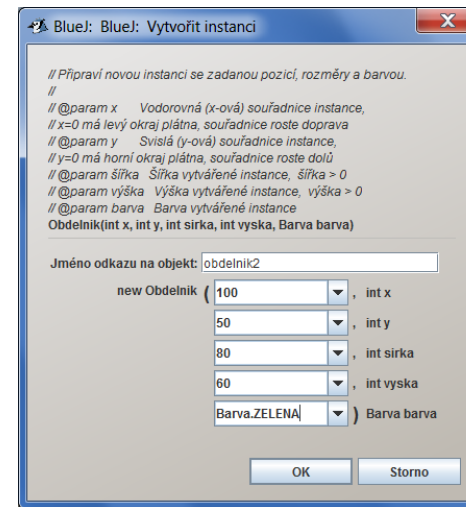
BlueJ: BlueJ: Vytvořit instanci

// Připraví novou instanci se zadanou pozicí, rozměry a barvou.
//
// @param x Vodorovná (x-ová) souřadnice instance,
// x=0 má levý okraj plátna, souřadnice roste doprava
// @param y Svislá (y-ová) souřadnice instance,
// y=0 má horní okraj plátna, souřadnice roste dolů
// @param šířka Šířka vytvářené instance, šířka > 0
// @param výška Výška vytvářené instance, výška > 0
// @param barva Barva vytvářené instance
Obdelnik(int x, int y, int sirka, int vyska, Barva barva)

Jméno odkazu na objekt: obdelnik2

new Obdelnik ( 100 , int x
50 , int y
80 , int sirka
60 , int vyska
Barva.ZELENA ) Barva barva

OK Storno